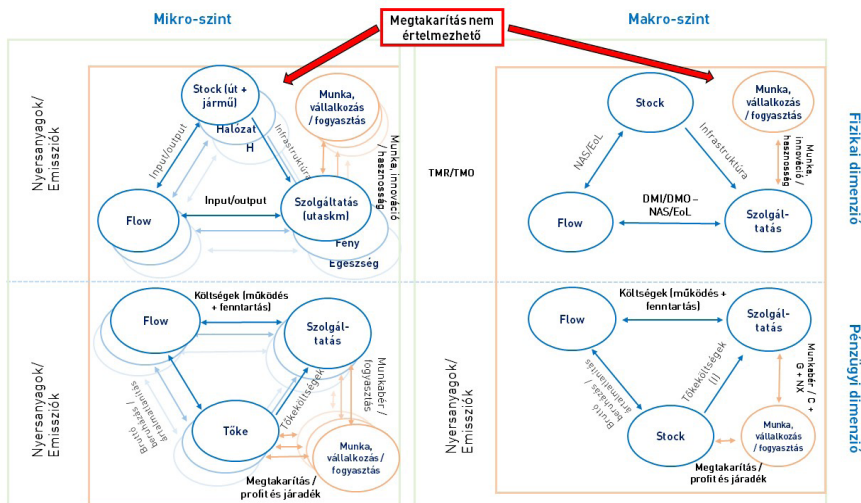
Mikro-szint

Megtakarítás nem értelmezhető

Makro-szint

Nyersanyagok/ Emissziók

Stock (út + jármű)

Hálózat

H

Munka, vállalkozás / fogyasztás

Input/output

Infrastruktúra

Munka innováció / haszonosság

Flow

Input/output

Szolgáltatás (utaskm)

Fény

Egészség

TMR/TMO

Stock

Munka, vállalkozás / fogyasztás

NAS/EoL

Infrastruktúra

Munka, innováció / hasznosság

Flow

DMI/DMO – NAS/EoL

Szolgál-tatás

Fizikai dimenzió

Költségek (működés + fenntartás)

Flow

Szolgál-tatás

Bruttó beruházás / értékcsökkenés

Munkabér / fogyasztás

Tőkeköltségek

Tőke

Munka, vállalkozás / fogyasztás

Megtakarítás / profit és járadék

Nyersanyagok/ Emissziók

Költségek (működés + fenntartás)

Flow

Szolgál-tatás

Bruttó beruházás / értékcsökkenés

Tőkeköltségek (I)

Munkabér / C + G + NX

Stock

Munka, vállalkozás / fogyasztás

Megtakarítás / profit és járadék

Pénzügyi dimenzió